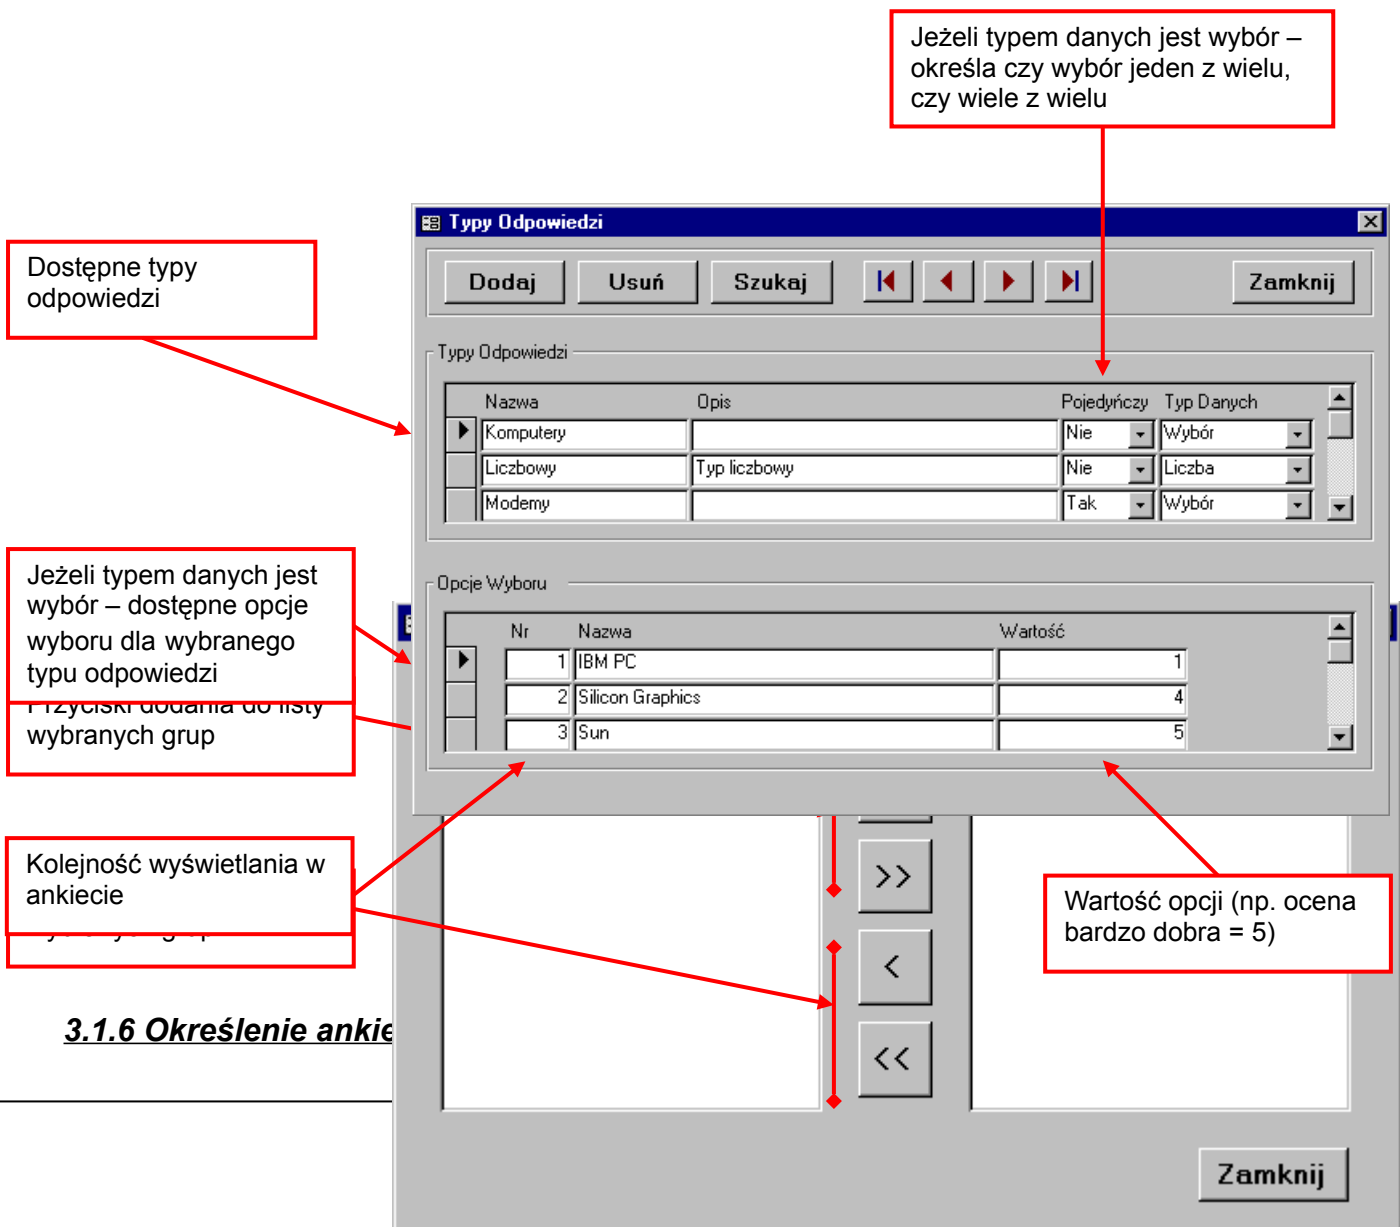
Jeżeli typem danych jest wybór – określa czy wybór jeden z wielu, czy wiele z wielu

Dostępne typy odpowiedzi

Typy Odpowiedzi

Dodaj | Usuń | Szukaj | Zamknij

Typy Odpowiedzi

| | Nazwa | Opis | Pojedyńczy | Typ Danych |
|---|---|---|---|---|
| ▶ | Komputery | | Nie | Wybór |
| | Liczbowy | Typ liczbowy | Nie | Liczba |
| | Modemy | | Tak | Wybór |

Jeżeli typem danych jest wybór – dostępne opcje wyboru dla wybranego typu odpowiedzi

Opcje Wyboru

| | Nr | Nazwa | Wartość |
|---|---|---|---|
| ▶ | 1 | IBM PC | 1 |
| | 2 | Silicon Graphics | 4 |
| | 3 | Sun | 5 |

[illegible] wybranych grup

Kolejność wyświetlania w ankiecie

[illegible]

>>

<

<<

Wartość opcji (np. ocena bardzo dobra = 5)

3.1.6 Określenie ankie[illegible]

Zamknij